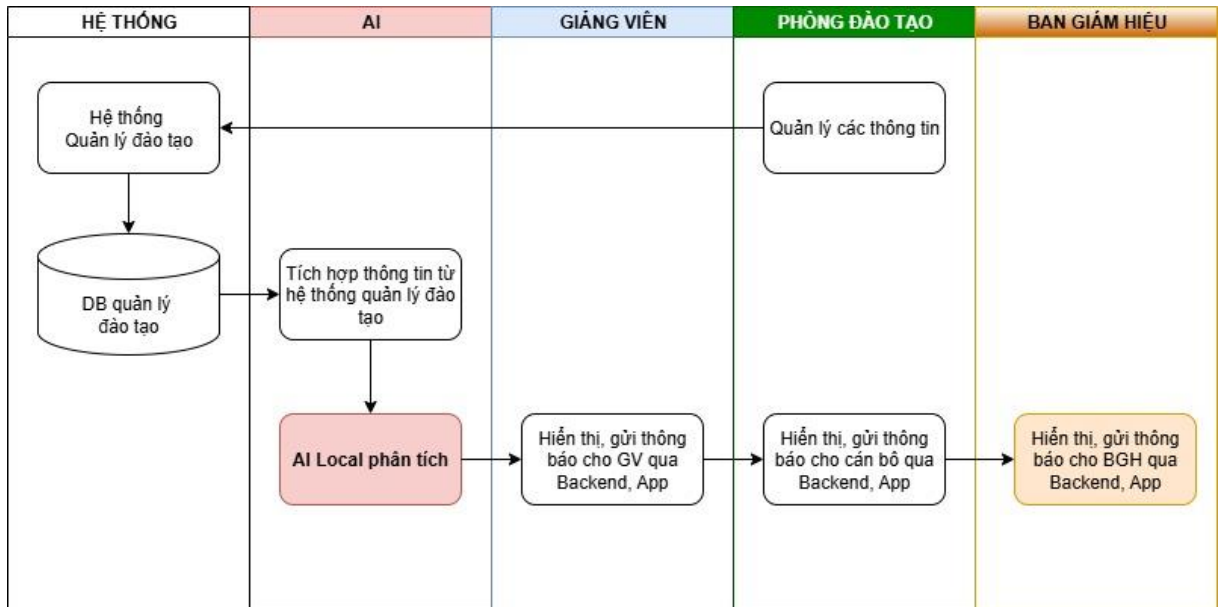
| HỆ THỐNG | AI | GIẢNG VIÊN | PHÒNG ĐÀO TẠO | BAN GIÁM HIỆU |
|---|---|---|---|---|

Hệ thống Quản lý đào tạo

Quản lý các thông tin

DB quản lý đào tạo

Tích hợp thông tin từ hệ thống quản lý đào tạo

AI Local phân tích

Hiển thị, gửi thông báo cho GV qua Backend, App

Hiển thị, gửi thông báo cho cán bô qua Backend, App

Hiển thị, gửi thông báo cho BGH qua Backend, App